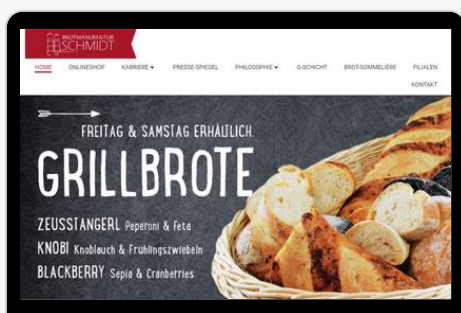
BROTMANUFAKTUR SCHMIDT

HOME ONLINESHOP KARRIERE ▾ PRESSE-SPIEGEL PHILOSOPHIE ▾ G-SCHICHT BROT-SOMMELIÈRE FILIALEN KONTAKT

FREITAG & SAMSTAG ERHÄLTLICH.

GRILLBROTE

ZEUSSTANGERL Peperoni & Feta
KNOBI Knoblauch & Frühlingszwiebeln
BLACKBERRY Sepia & Cranberries